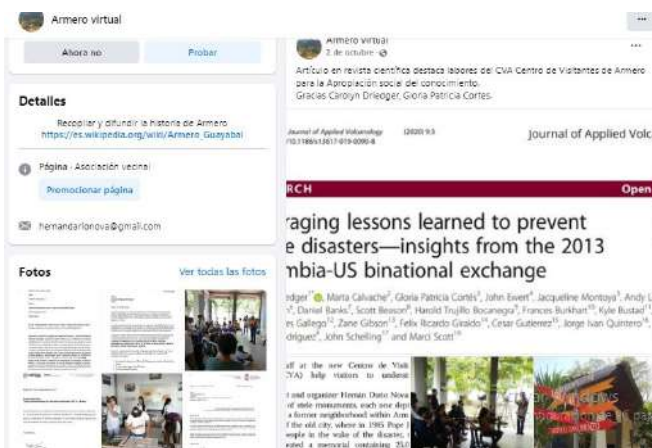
Armero virtual

Ahora no

Probar

Detalles

Recopilar y difundir la historia de Armero
https://es.wikipedia.org/wiki/Armero_Guayabal

Página · Asociación vecinal

Promocionar página

hernandarionova@gmail.com

Fotos

Ver todas las fotos

Armero virtual
2 de octubre ·

Artículo en revista científica destaca labores del CVA Centro de Visitantes de Armero para la Apropiación social del conocimiento.
Gracias Carolyn Driedger, Gloria Patricia Cortes.

Journal of Applied Volcanology (2020) 9:5
10.1186/s13617-019-0090-8

Journal of Applied Volc

RCH

Open

raging lessons learned to prevent
e disasters—insights from the 2013
mbia-US binational exchange

edger, Marta Calvache, Gloria Patricia Cortés, John Ewert, Jacqueline Montoya, Andy L, Daniel Banks, Scott Beason, Harold Trujillo Bocanegra, Frances Burkhart, Kyle Bustad, es Gallego, Zane Gibson, Felix Ricardo Giraldo, Cesar Gutierrez, Jorge Ivan Quintero, driguez, John Schelling and Marci Scott

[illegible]